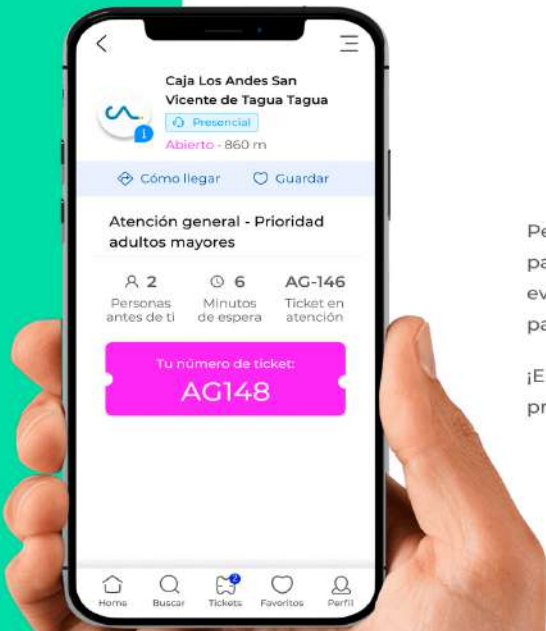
Caja Los Andes San Vicente de Tagua Tagua

Presencial

Abierto - 860 m

Cómo llegar

Guardar

Atención general - Prioridad adultos mayores

2
Personas antes de ti

6
Minutos de espera

AG-146
Ticket en atención

Tu número de ticket:
AG148

Home
Buscar
Tickets
Favoritos
Perfil

Pe
pa
ev
pa

¡E
pr